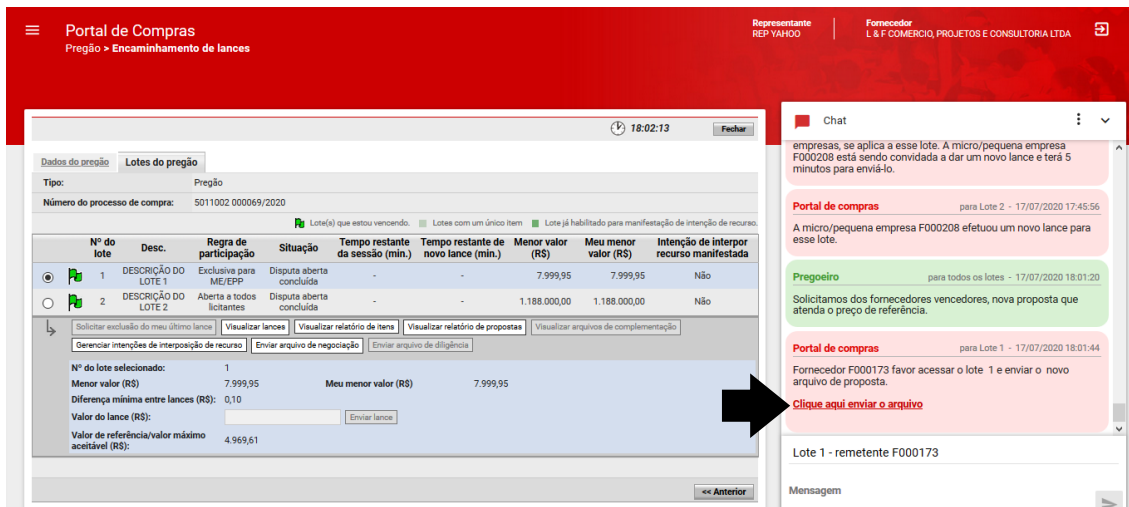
Portal de Compras
Pregão > Encaminhamento de lances

Representante
REP YAHOO

Fornecedor
L & F COMERCIO, PROJETOS E CONSULTORIA LTDA

18:02:13 Fechar

Dados do pregão | Lotes do pregão

Tipo: Pregão
Número do processo de compra: 5011002 000069/2020

Lote(s) que estou vencendo. Lotes com um único item Lote já habilitado para manifestação de intenção de recurso.

| | | Nº do lote | Desc. | Regra de participação | Situação | Tempo restante da sessão (min.) | Tempo restante de novo lance (min.) | Menor valor (R$) | Meu menor valor (R$) | Intenção de interpor recurso manifestada |
|---|---|---|---|---|---|---|---|---|---|---|
| ◉ | | 1 | DESCRIÇÃO DO LOTE 1 | Exclusiva para ME/EPP | Disputa aberta concluída | - | - | 7.999,95 | 7.999,95 | Não |
| ○ | | 2 | DESCRIÇÃO DO LOTE 2 | Aberta a todos licitantes | Disputa aberta concluída | - | - | 1.188.000,00 | 1.188.000,00 | Não |

Solicitar exclusão do meu último lance | Visualizar lances | Visualizar relatório de itens | Visualizar relatório de propostas | Visualizar arquivos de complementação
Gerenciar intenções de interposição de recurso | Enviar arquivo de negociação | Enviar arquivo de diligência

Nº do lote selecionado: 1
Menor valor (R$) 7.999,95 Meu menor valor (R$) 7.999,95
Diferença mínima entre lances (R$): 0,10
Valor do lance (R$): Enviar lance
Valor de referência/valor máximo aceitável (R$): 4.969,61

<< Anterior

Chat

empresas, se aplica a esse lote. A micro/pequena empresa F000208 está sendo convidada a dar um novo lance e terá 5 minutos para enviá-lo.

Portal de compras para Lote 2 - 17/07/2020 17:45:56
A micro/pequena empresa F000208 efetuou um novo lance para esse lote.

Pregoeiro para todos os lotes - 17/07/2020 18:01:20
Solicitamos dos fornecedores vencedores, nova proposta que atenda o preço de referência.

Portal de compras para Lote 1 - 17/07/2020 18:01:44
Fornecedor F000173 favor acessar o lote 1 e enviar o novo arquivo de proposta.
Clique aqui enviar o arquivo

Lote 1 - remetente F000173

Mensagem